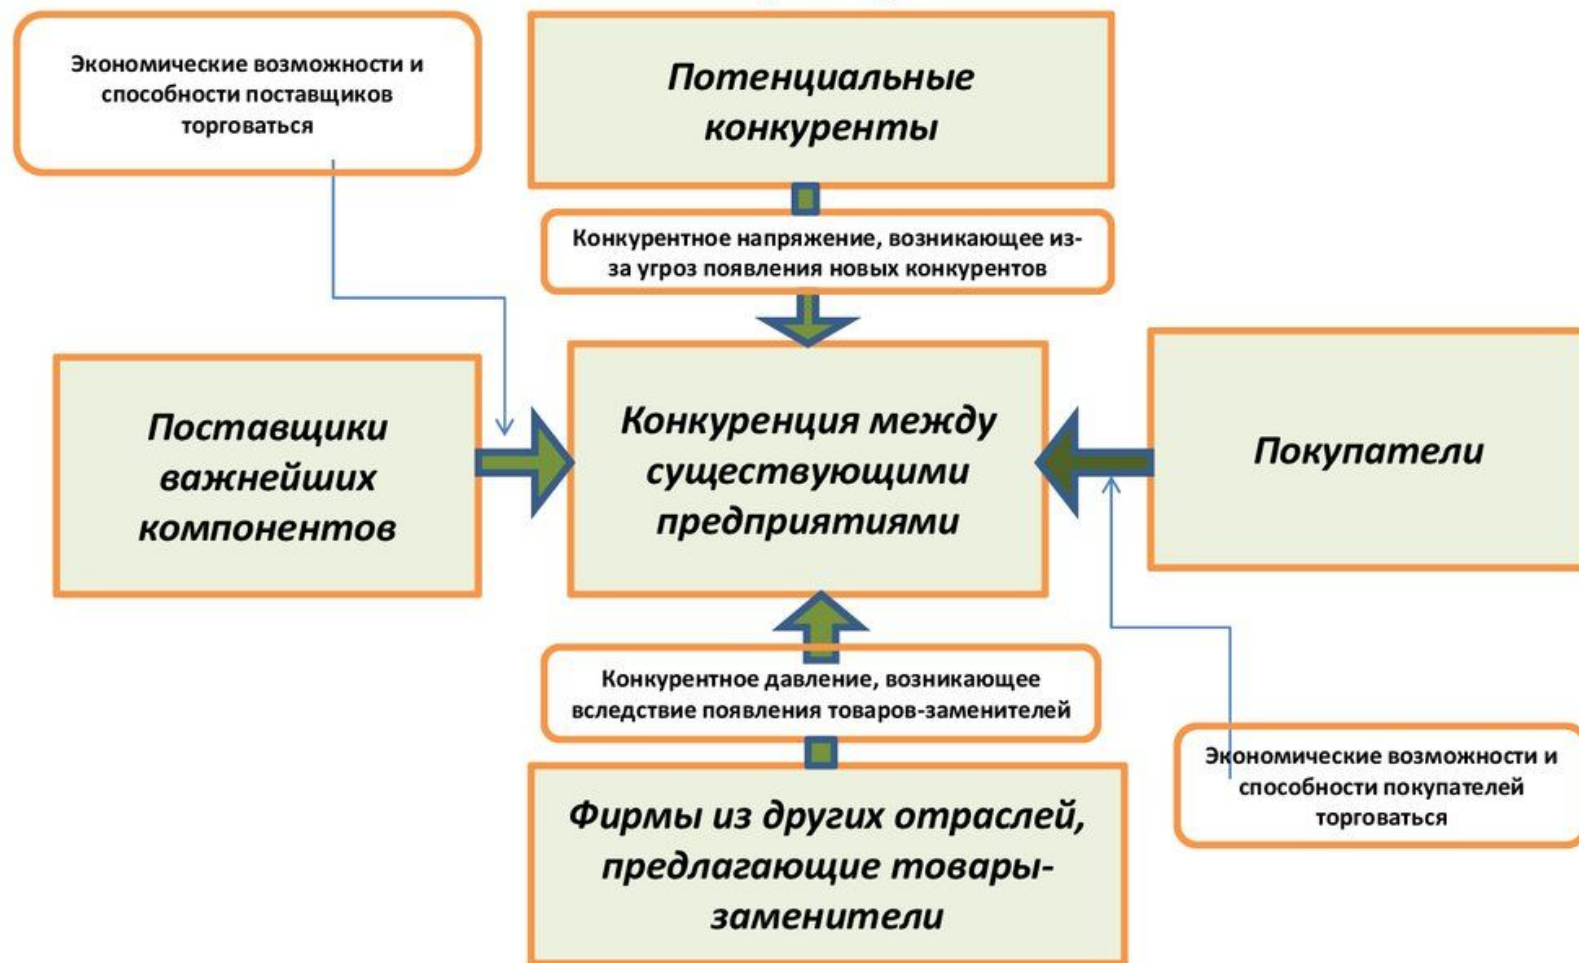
Экономические возможности и способности поставщиков торговаться

Потенциальные конкуренты

Конкурентное напряжение, возникающее из-за угроз появления новых конкурентов

Поставщики важнейших компонентов

Конкуренция между существующими предприятиями

Покупатели

Конкурентное давление, возникающее вследствие появления товаров-заменителей

Экономические возможности и способности покупателей торговаться

Фирмы из других отраслей, предлагающие товары-заменители